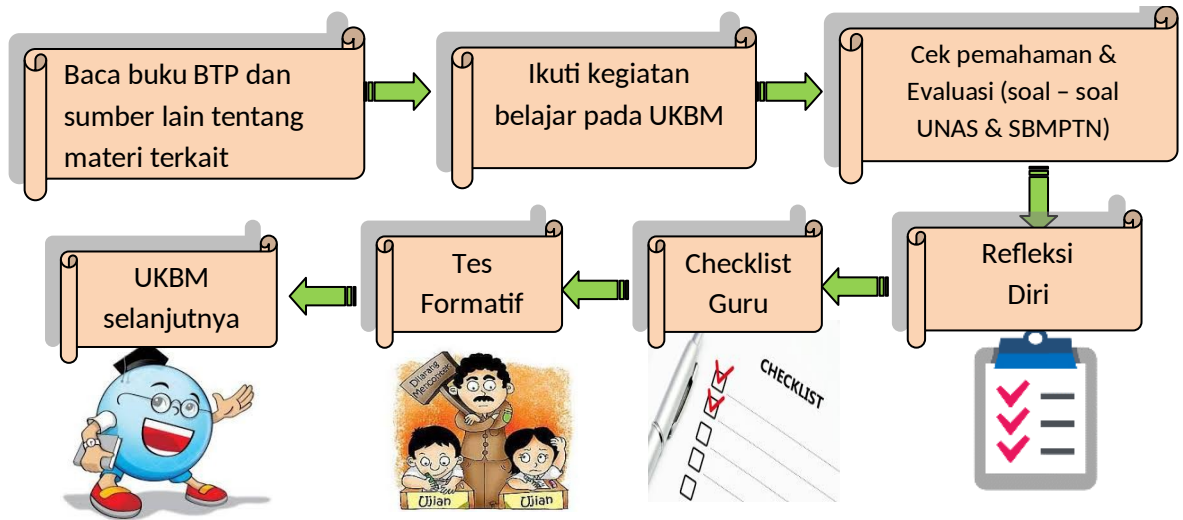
Baca buku BTP dan sumber lain tentang materi terkait

Ikuti kegiatan belajar pada UKBM

Cek pemahaman & Evaluasi (soal – soal UNAS & SBMPTN)

Refleksi Diri

Checklist Guru

Tes Formatif

UKBM selanjutnya

Dilarang Mencontek

Ujian

Ujian

CHECKLIST